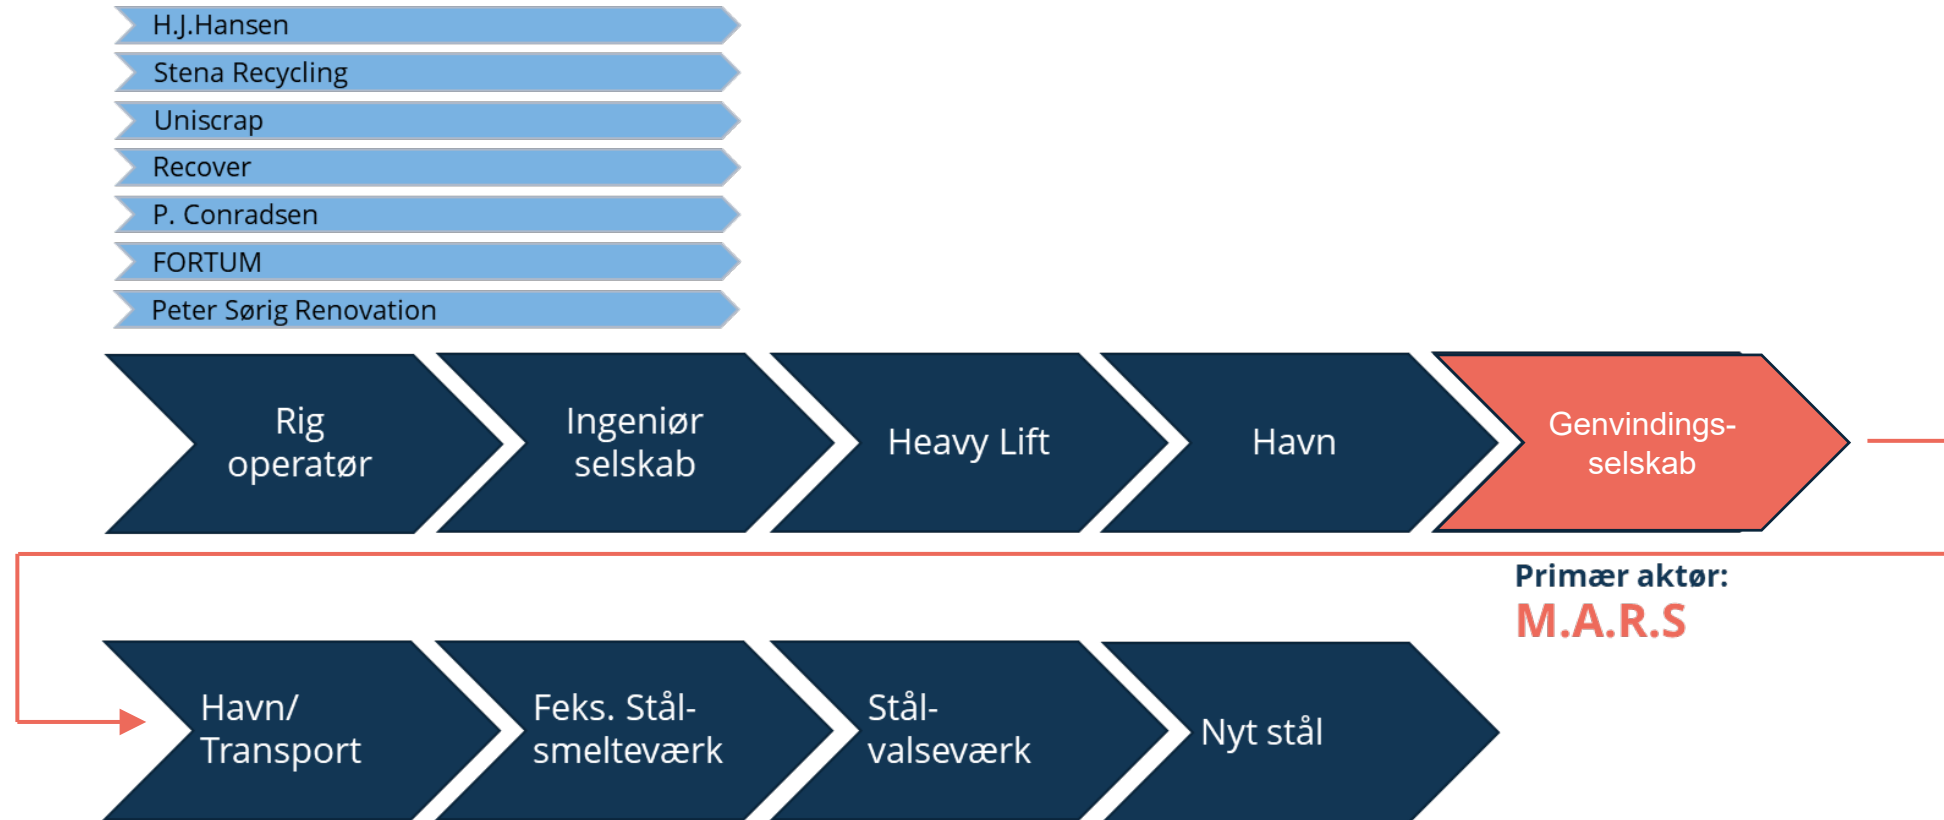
H.J.Hansen

Stena Recycling

Uniscrap

Recover

P. Conradsen

FORTUM

Peter Sørig Renovation

Rig operatør

Ingeniør selskab

Heavy Lift

Havn

Genvindings-selskab

Primær aktør:
M.A.R.S

Havn/ Transport

Feks. Stål-smelteværk

Stål-valseværk

Nyt stål